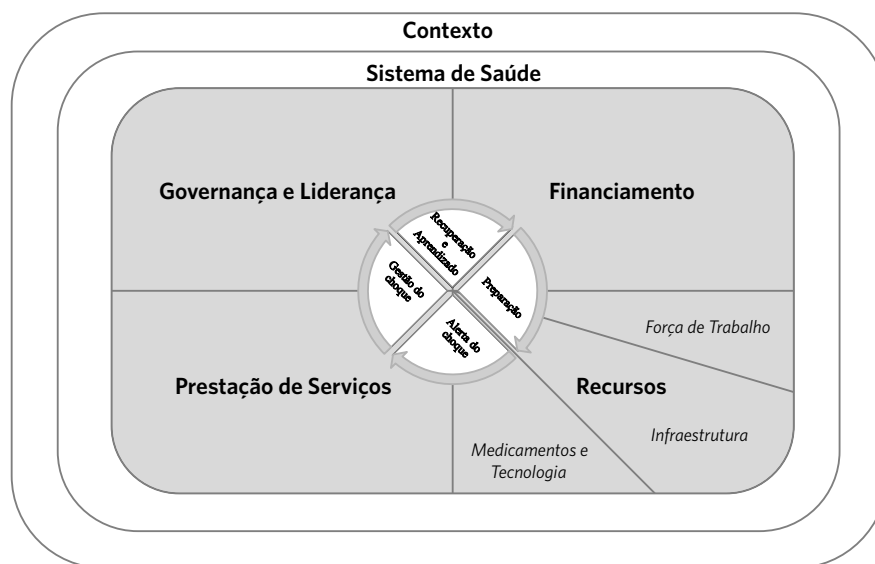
Contexto

Sistema de Saúde

Governança e Liderança

Financiamento

Recuperação e Aprendizado

Preparação

Gestão do choque

Alerta do choque

Força de Trabalho

Prestação de Serviços

Recursos

Infraestrutura

Medicamentos e Tecnologia